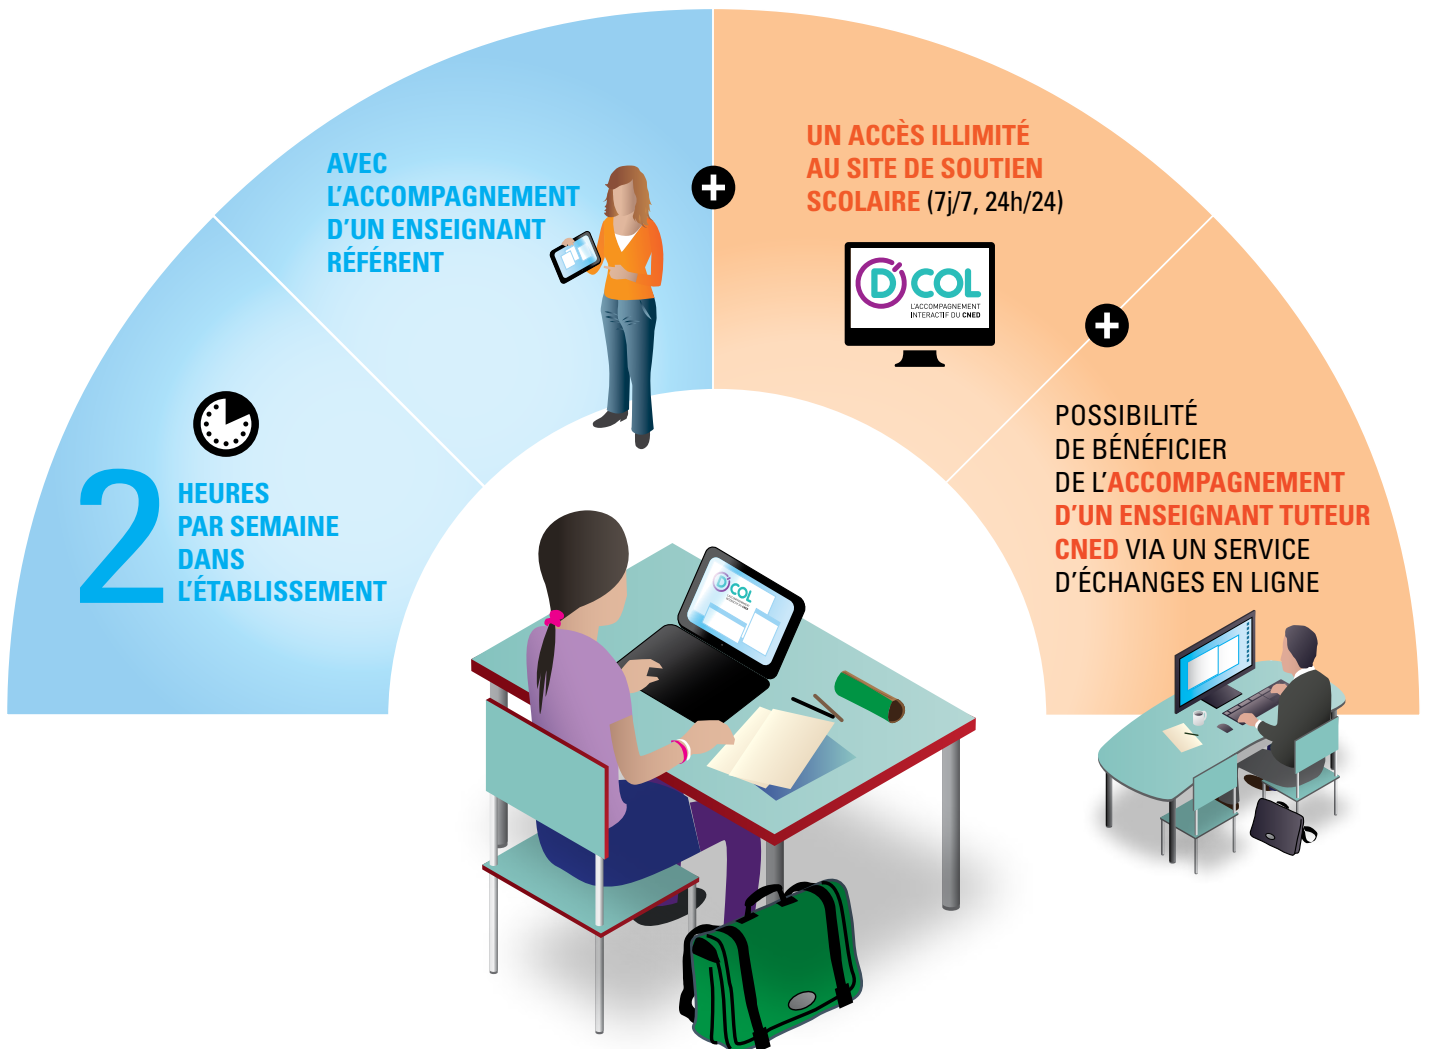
2 HEURES PAR SEMAINE DANS L'ÉTABLISSEMENT

AVEC L'ACCOMPAGNEMENT D'UN ENSEIGNANT RÉFÉRENT

+

UN ACCÈS ILLIMITÉ AU SITE DE SOUTIEN SCOLAIRE (7j/7, 24h/24)

D'COL
L'ACCOMPAGNEMENT INTERACTIF DU CNED

+

POSSIBILITÉ DE BÉNÉFICIER DE L'ACCOMPAGNEMENT D'UN ENSEIGNANT TUTEUR CNED VIA UN SERVICE D'ÉCHANGES EN LIGNE

D'COL